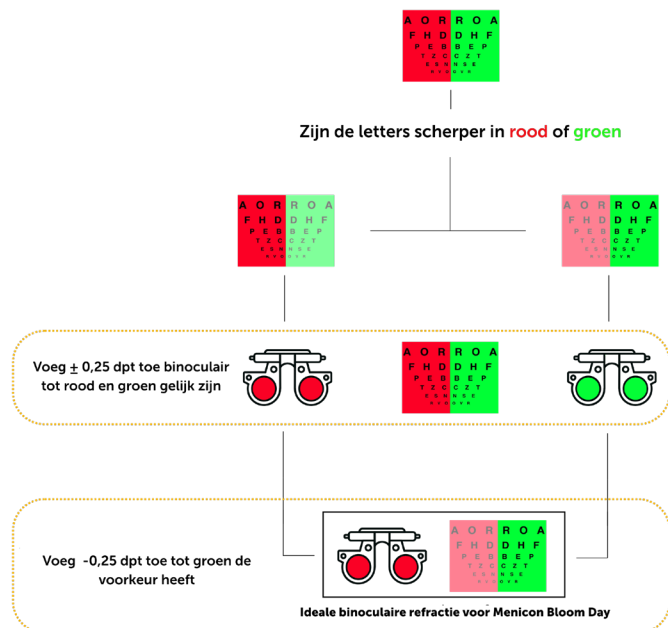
A O R R O A
F H D D H F
P E B B E P
T Z C C Z T
E S N N S E
R C G G Y R

Zijn de letters scherper in rood of groen

A O R R O A
F H D D H F
P E B B E P
T Z C C Z T

A O R R O A
F H D D H F
P E B B E P
T Z C C Z T

Voeg $\pm$ 0,25 dpt toe binoculair tot rood en groen gelijk zijn

A O R R O A
F H D D H F
P E B B E P
T Z C C Z T

Voeg -0,25 dpt toe tot groen de voorkeur heeft

A O R R O A
F H D D H F
P E B B E P
T Z C C Z T

Ideale binoculaire refractie voor Menicon Bloom Day